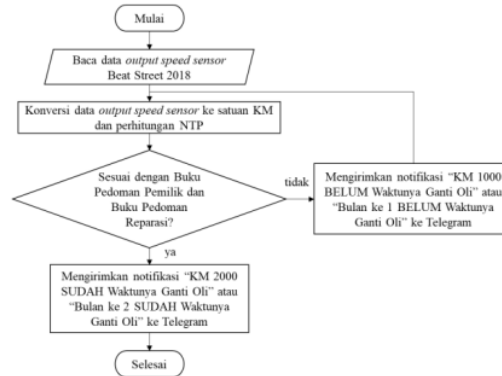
Mulai

Baca data output speed sensor Beat Street 2018

Konversi data output speed sensor ke satuan KM dan perhitungan NTP

Sesuai dengan Buku Pedoman Pemilik dan Buku Pedoman Reparasi?

tidak

Mengirimkan notifikasi "KM 1000 BELUM Waktunya Ganti Oli" atau "Bulan ke 1 BELUM Waktunya Ganti Oli" ke Telegram

ya

Mengirimkan notifikasi "KM 2000 SUDAH Waktunya Ganti Oli" atau "Bulan ke 2 SUDAH Waktunya Ganti Oli" ke Telegram

Selesai